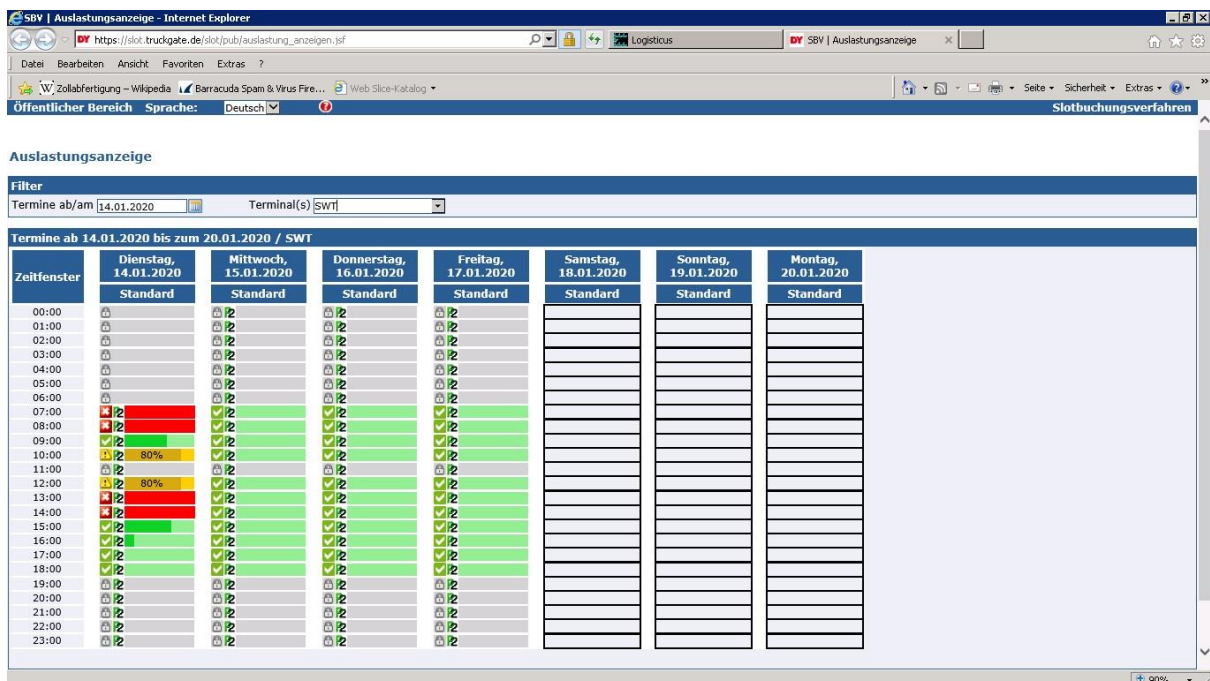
SBV | Auslastungsanzeige - Internet Explorer

https://slot.truckgate.de/slot/pub/auslastung_anzeigen.jsf

Logisticus

SBV | Auslastungsanzeige

Datei Bearbeiten Ansicht Favoriten Extras ?

Zollabfertigung – Wikipedia Barracuda Spam & Virus Fire... Web Slice-Katalog

Seite Sicherheit Extras

Öffentlicher Bereich Sprache: Deutsch

Slotbuchungsverfahren

Auslastungsanzeige

Filter

Termine ab/am 14.01.2020 Terminal(s) SWT

Termine ab 14.01.2020 bis zum 20.01.2020 / SWT

| Zeitfenster | Dienstag, 14.01.2020 | Mittwoch, 15.01.2020 | Donnerstag, 16.01.2020 | Freitag, 17.01.2020 | Samstag, 18.01.2020 | Sonntag, 19.01.2020 | Montag, 20.01.2020 |
|---|---|---|---|---|---|---|---|
| | Standard | Standard | Standard | Standard | Standard | Standard | Standard |
| 00:00 | | | | | | | |
| 01:00 | | | | | | | |
| 02:00 | | | | | | | |
| 03:00 | | | | | | | |
| 04:00 | | | | | | | |
| 05:00 | | | | | | | |
| 06:00 | | | | | | | |
| 07:00 | | | | | | | |
| 08:00 | | | | | | | |
| 09:00 | | | | | | | |
| 10:00 | 80% | | | | | | |
| 11:00 | | | | | | | |
| 12:00 | 80% | | | | | | |
| 13:00 | | | | | | | |
| 14:00 | | | | | | | |
| 15:00 | | | | | | | |
| 16:00 | | | | | | | |
| 17:00 | | | | | | | |
| 18:00 | | | | | | | |
| 19:00 | | | | | | | |
| 20:00 | | | | | | | |
| 21:00 | | | | | | | |
| 22:00 | | | | | | | |
| 23:00 | | | | | | | |

90%